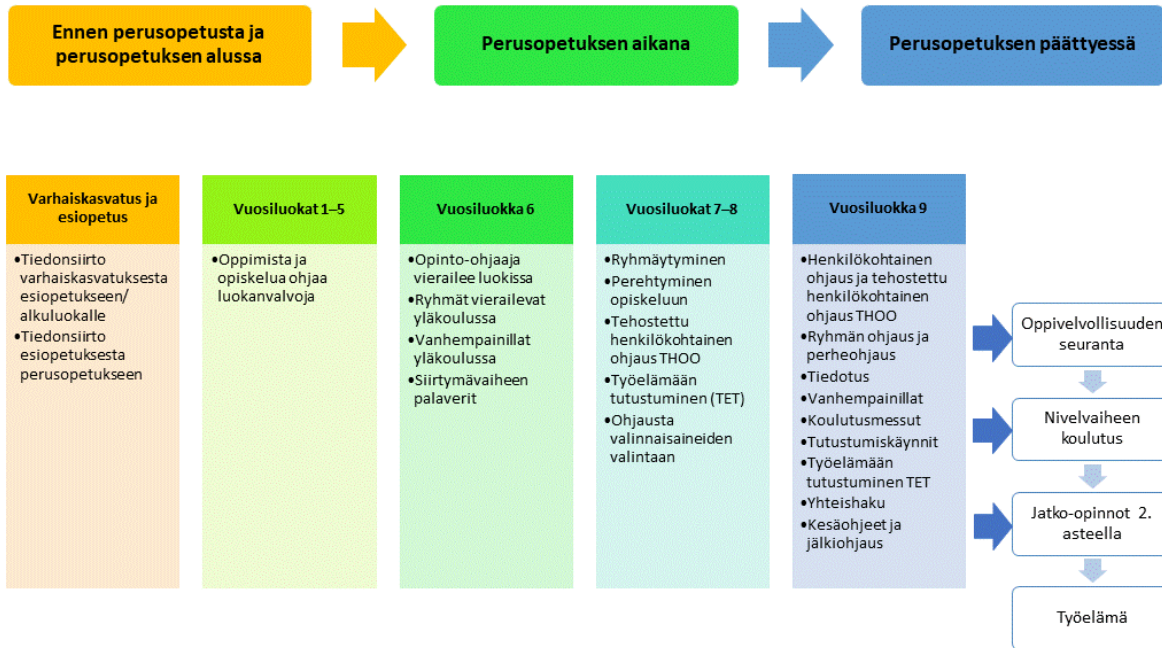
Ennen perusopetusta ja perusopetuksen alussa

Perusopetuksen aikana

Perusopetuksen päättyessä

Varhaiskasvatus ja esiopetus

•Tiedonsiirto varhaiskasvatuksesta esiopetukseen/ alkuluokalle
•Tiedonsiirto esiopetuksesta perusopetukseen

Vuosiluokat 1–5

•Oppimista ja opiskelua ohjaa luokanvalvoja

Vuosiluokka 6

•Opinto-ohjaaja vierailee luokissa
•Ryhmät vierailevat yläkoulussa
•Vanhempainillat yläkoulussa
•Siirtymävaiheen palaverit

Vuosiluokat 7–8

•Ryhmäytyminen
•Perehtyminen opiskeluun
•Tehostettu henkilökohtainen ohjaus THOO
•Työelämään tutustuminen (TET)
•Ohjausta valinnaisaineiden valintaan

Vuosiluokka 9

•Henkilökohtainen ohjaus ja tehostettu henkilökohtainen ohjaus THOO
•Ryhmän ohjaus ja perheohjaus
•Tiedotus
•Vanhempainillat
•Koulutusmessut
•Tutustumiskäynnit
•Työelämään tutustuminen TET
•Yhteishaku
•Kesäohjeet ja jälkiohjaus

Oppivelvollisuuden seuranta

Nivelvaiheen koulutus

Jatko-opinnot 2. asteella

Työelämä